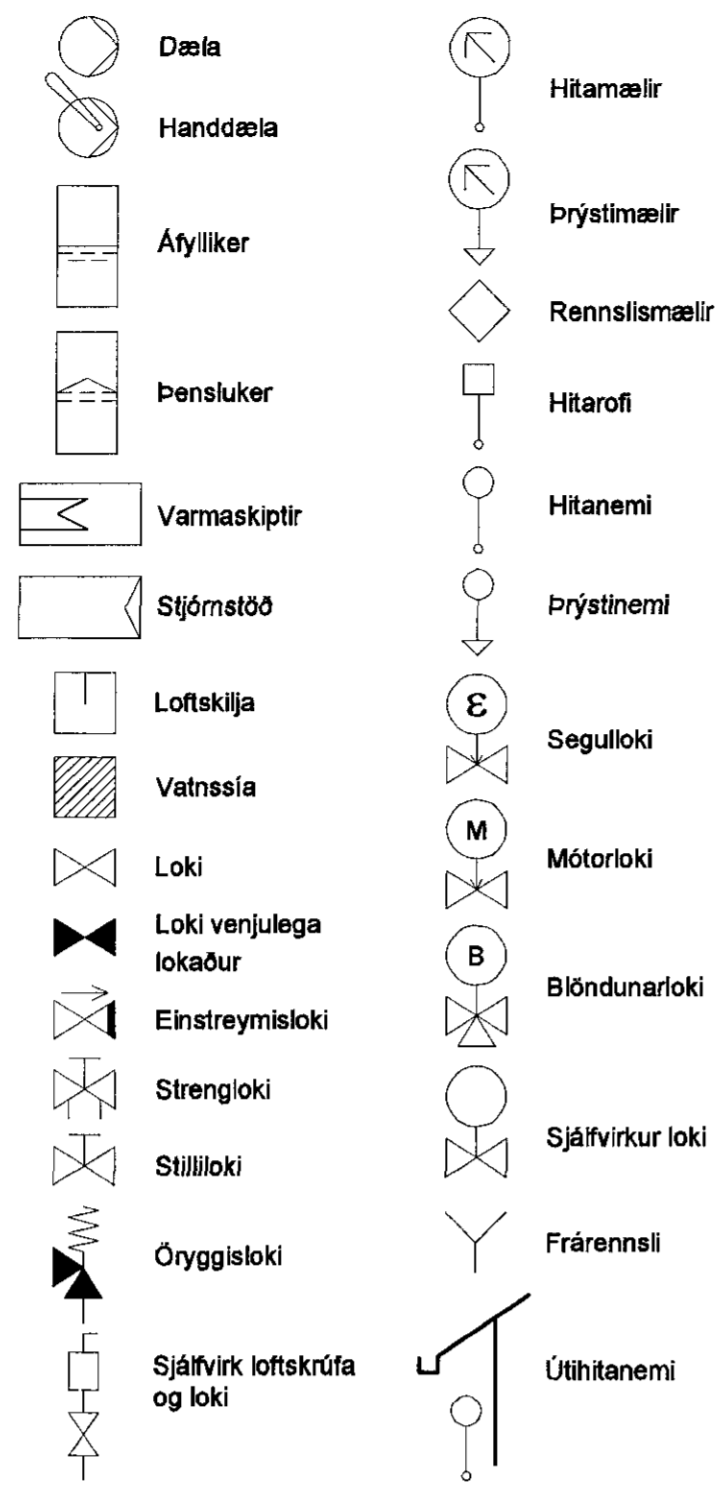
Dæla

Handdæla

Áfylliker

Þensluker

Varmaskiptir

Stjórnstöð

Loftskilja

Vatnssía

Loki

Loki venjulega lokaður

Einstreymisloki

Strengloki

Stilliloki

Öryggisloki

Sjálfvirk loftskrúfa og loki

Hitamælir

Þrýstimælir

Rennslismælir

Hitarofi

Hitanemi

Þrýstinemi

ε

Segulloki

M

Mótorloki

B

Blöndunarloki

Sjálfvirkur loki

Frárennsli

Útihitanemi